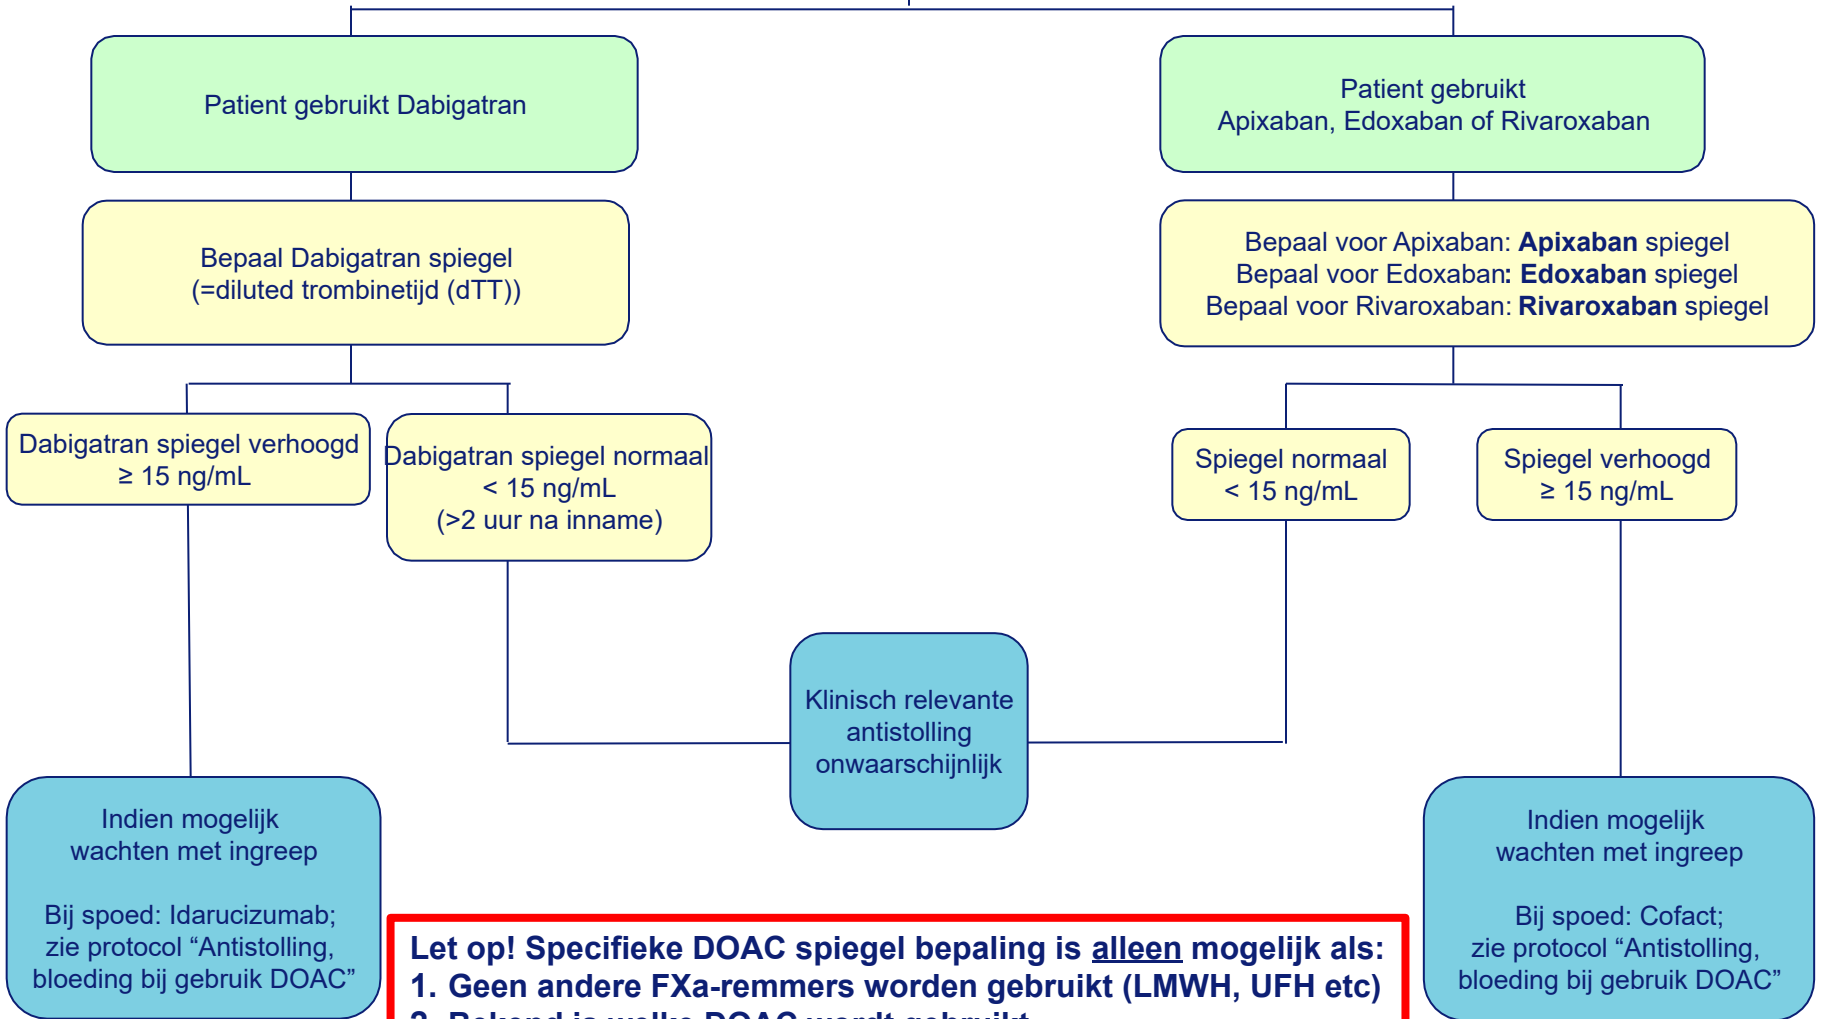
Patient gebruikt Dabigatran

Patient gebruikt
Apixaban, Edoxaban of Rivaroxaban

Bepaal Dabigatran spiegel
(=diluted trombinetijd (dTT))

Bepaal voor Apixaban: **Apixaban** spiegel
Bepaal voor Edoxaban: **Edoxaban** spiegel
Bepaal voor Rivaroxaban: **Rivaroxaban** spiegel

Dabigatran spiegel verhoogd
≥ 15 ng/mL

Dabigatran spiegel normaal
< 15 ng/mL
(>2 uur na inname)

Spiegel normaal
< 15 ng/mL

Spiegel verhoogd
≥ 15 ng/mL

Klinisch relevante antistolling onwaarschijnlijk

Indien mogelijk
wachten met ingreep

Bij spoed: Idarucizumab;
zie protocol "Antistolling, bloeding bij gebruik DOAC"

Let op! Specifieke DOAC spiegel bepaling is alleen mogelijk als:
1. Geen andere FXa-remmers worden gebruikt (LMWH, UFH etc)
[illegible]

Indien mogelijk
wachten met ingreep

Bij spoed: Cofact;
zie protocol "Antistolling, bloeding bij gebruik DOAC"